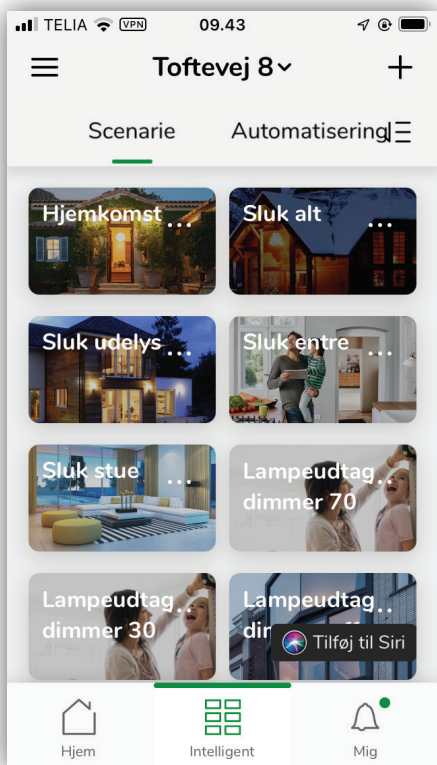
TELIA VPN 09.43

Toftevej 8

Scenarie Automatisering

Hjemkomst ...

Sluk alt ...

Sluk udelys ...

Sluk entre ...

Sluk stue ...

Lampeudtag dimmer 70 ...

Lampeudtag dimmer 30 ...

Lampeudtag di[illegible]

Tilføj til Siri

Hjem Intelligent Mig